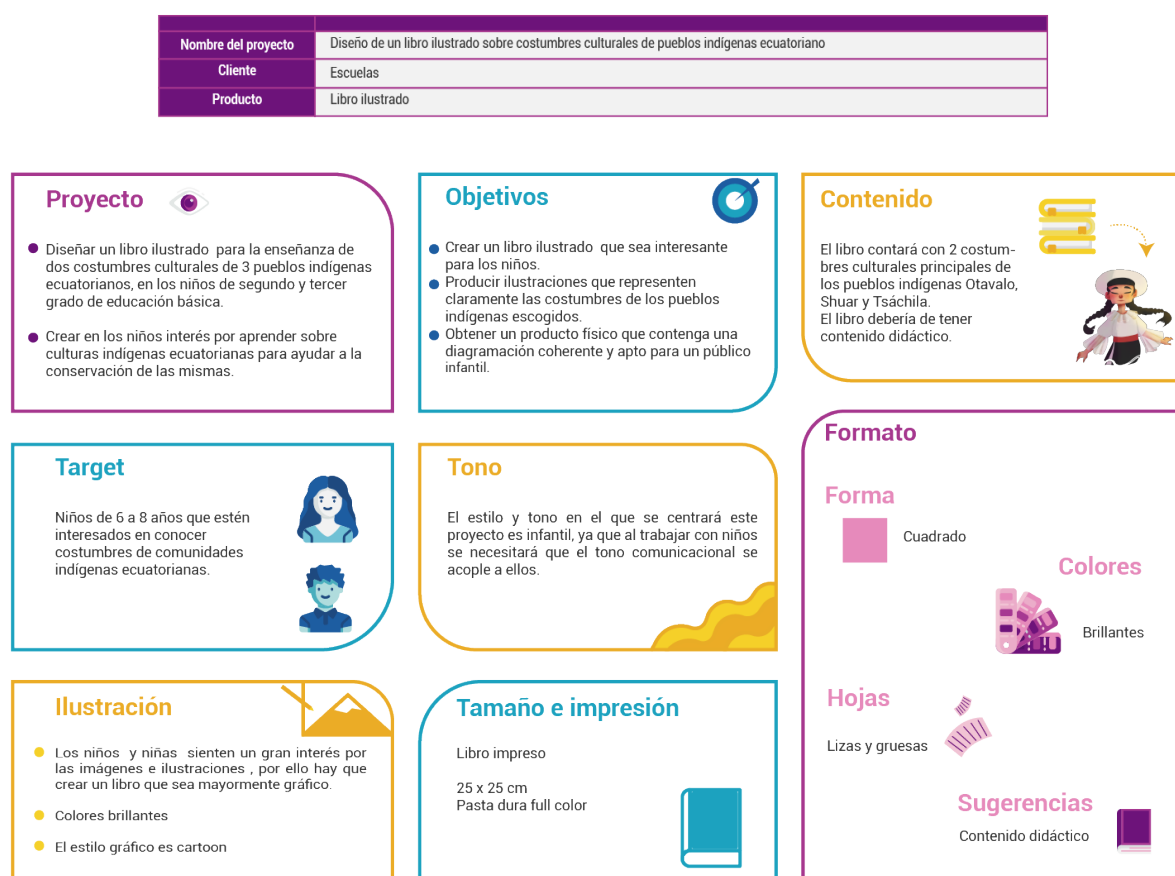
| | |
|---|---|
| Nombre del proyecto | Diseño de un libro ilustrado sobre costumbres culturales de pueblos indígenas ecuatoriano |
| Cliente | Escuelas |
| Producto | Libro ilustrado |

Proyecto

Diseñar un libro ilustrado para la enseñanza de dos costumbres culturales de 3 pueblos indígenas ecuatorianos, en los niños de segundo y tercer grado de educación básica.

Crear en los niños interés por aprender sobre culturas indígenas ecuatorianas para ayudar a la conservación de las mismas.

Objetivos

Crear un libro ilustrado que sea interesante para los niños.
Producir ilustraciones que representen claramente las costumbres de los pueblos indígenas escogidos.
Obtener un producto físico que contenga una diagramación coherente y apto para un público infantil.

Contenido

El libro contará con 2 costumbres culturales principales de los pueblos indígenas Otavalo, Shuar y Tsáchila.
El libro debería de tener contenido didáctico.

Target

Niños de 6 a 8 años que estén interesados en conocer costumbres de comunidades indígenas ecuatorianas.

Tono

El estilo y tono en el que se centrará este proyecto es infantil, ya que al trabajar con niños se necesitará que el tono comunicacional se acople a ellos.

Formato

Forma

Cuadrado

Colores

Brillantes

Hojas

Lizas y gruesas

Sugerencias

Contenido didáctico

Ilustración

Los niños y niñas sienten un gran interés por las imágenes e ilustraciones , por ello hay que crear un libro que sea mayormente gráfico.

Colores brillantes

El estilo gráfico es cartoon

Tamaño e impresión

Libro impreso

25 x 25 cm
Pasta dura full color